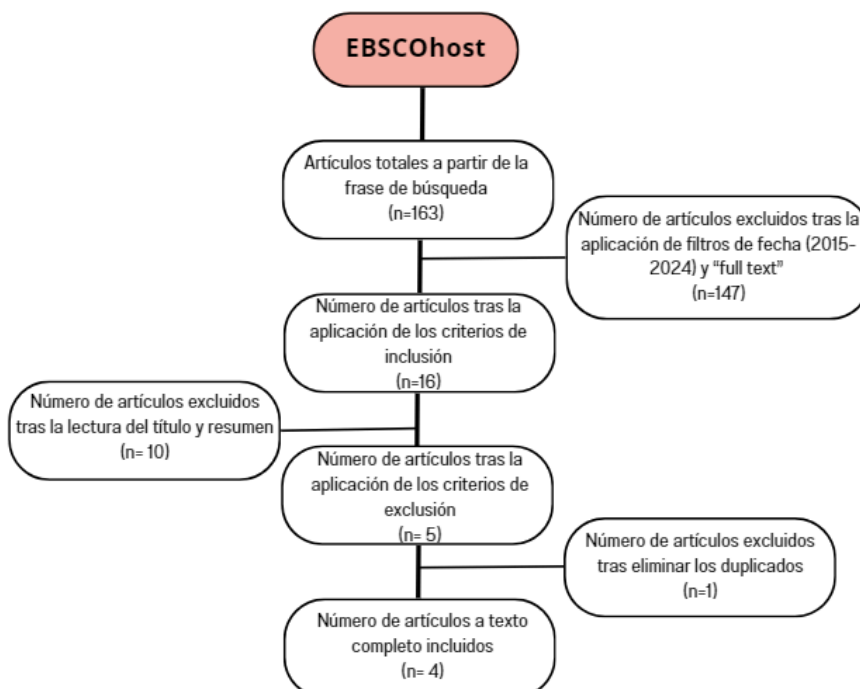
EBSCOhost

Artículos totales a partir de la frase de búsqueda (n=163)

Número de artículos excluidos tras la aplicación de filtros de fecha (2015-2024) y "full text" (n=147)

Número de artículos tras la aplicación de los criterios de inclusión (n=16)

Número de artículos excluidos tras la lectura del título y resumen (n= 10)

Número de artículos tras la aplicación de los criterios de exclusión (n= 5)

Número de artículos excluidos tras eliminar los duplicados (n=1)

Número de artículos a texto completo incluidos (n= 4)